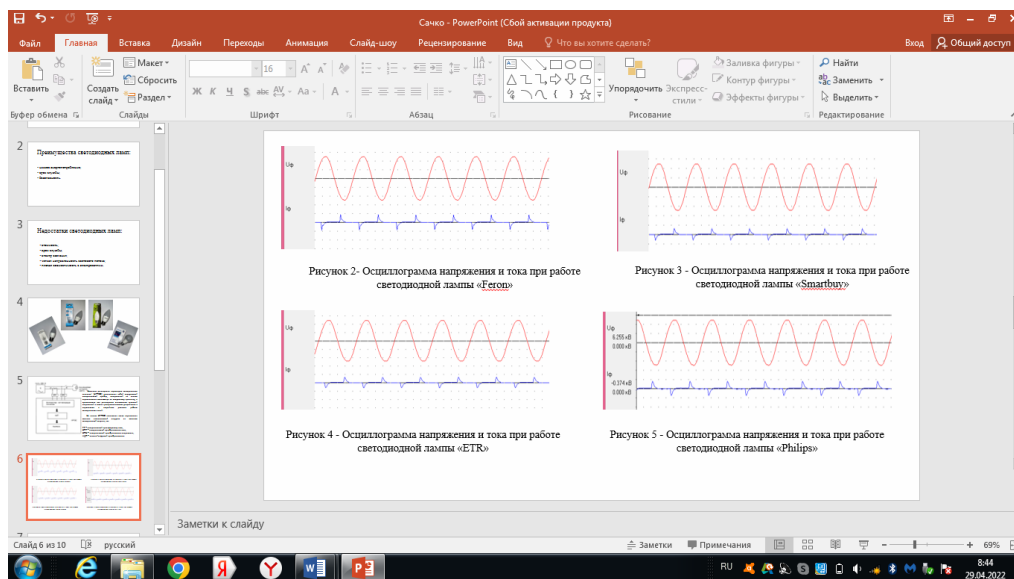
Сачко - PowerPoint (Сбой активации продукта)

Файл Главная Вставка Дизайн Переходы Анимация Слайд-шоу Рецензирование Вид Что вы хотите сделать? Вход Общий доступ

Вставить Буфер обмена Создать слайд Макет Сбросить Раздел Слайды 16 Шрифт Абзац Упорядочить Экспресс-стили Заливка фигуры Контур фигуры Эффекты фигуры Рисование Найти Заменить Выделить Редактирование

2 Преимущества светодиодных ламп:

3 Недостатки светодиодных ламп:

4

5

6

Uр
Iр

Рисунок 2- Осциллограмма напряжения и тока при работе светодиодной лампы «Feron»

Uр
Iр

Рисунок 3 - Осциллограмма напряжения и тока при работе светодиодной лампы «Smartbuy»

Uр
Iр

Рисунок 4 - Осциллограмма напряжения и тока при работе светодиодной лампы «ETR»

Uр
6.255 кВ
0.000 кВ
Iр
-0.374 кВ
0.000 кВ

Рисунок 5 - Осциллограмма напряжения и тока при работе светодиодной лампы «Philips»

Заметки к слайду

Слайд 6 из 10 русский Заметки Примечания 69%

RU 8:44 29.04.2022